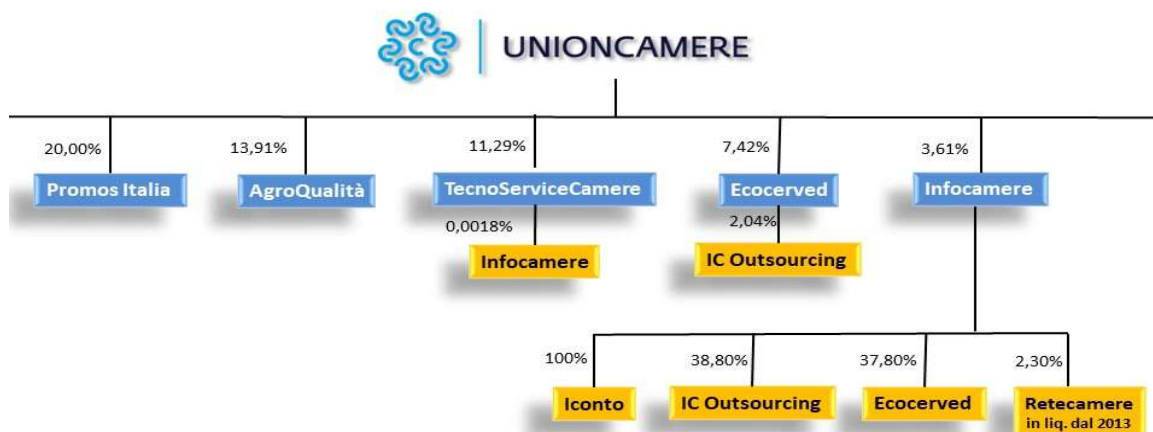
UNIONCAMERE

20,00%
Promos Italia

13,91%
AgroQualità

11,29%
TecnoServiceCamere
0,0018%
Infocamere

7,42%
Ecocerved
2,04%
IC Outsourcing

3,61%
Infocamere

100%
Iconto

38,80%
IC Outsourcing

37,80%
Ecocerved

2,30%
Retecamere
in liq. dal 2013